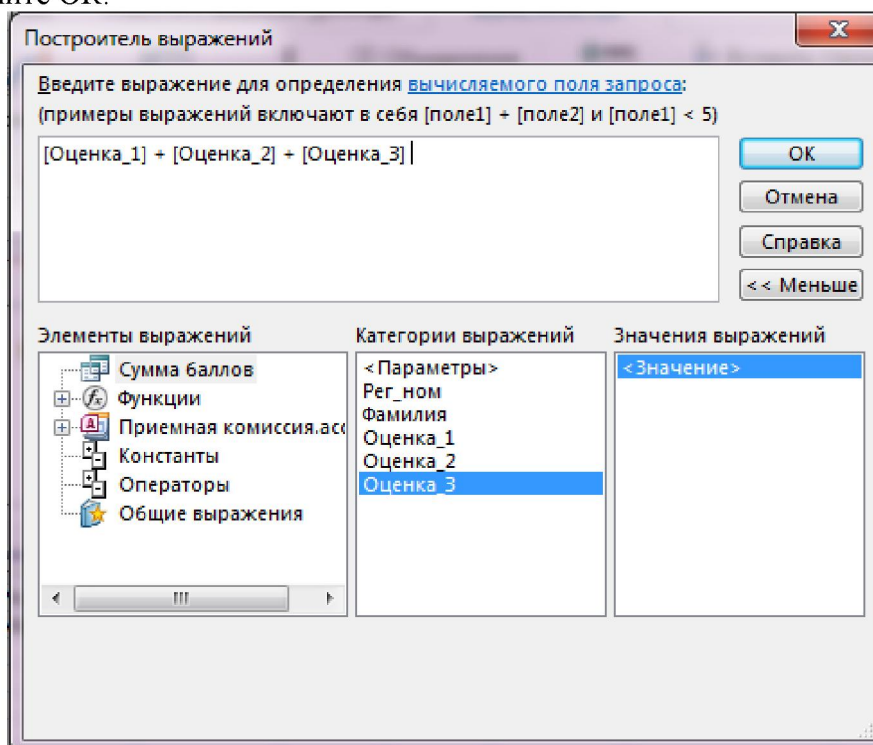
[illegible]ите ОК.

Построитель выражений

Введите выражение для определения вычисляемого поля запроса:
(примеры выражений включают в себя [поле1] + [поле2] и [поле1] < 5)

[Оценка_1] + [Оценка_2] + [Оценка_3]

ОК
Отмена
Справка
<< Меньше

Элементы выражений
Сумма баллов
Функции
Приемная комиссия.acc
Константы
Операторы
Общие выражения

Категории выражений
<Параметры>
Рег_ном
Фамилия
Оценка_1
Оценка_2
Оценка_3

Значения выражений
<Значение>